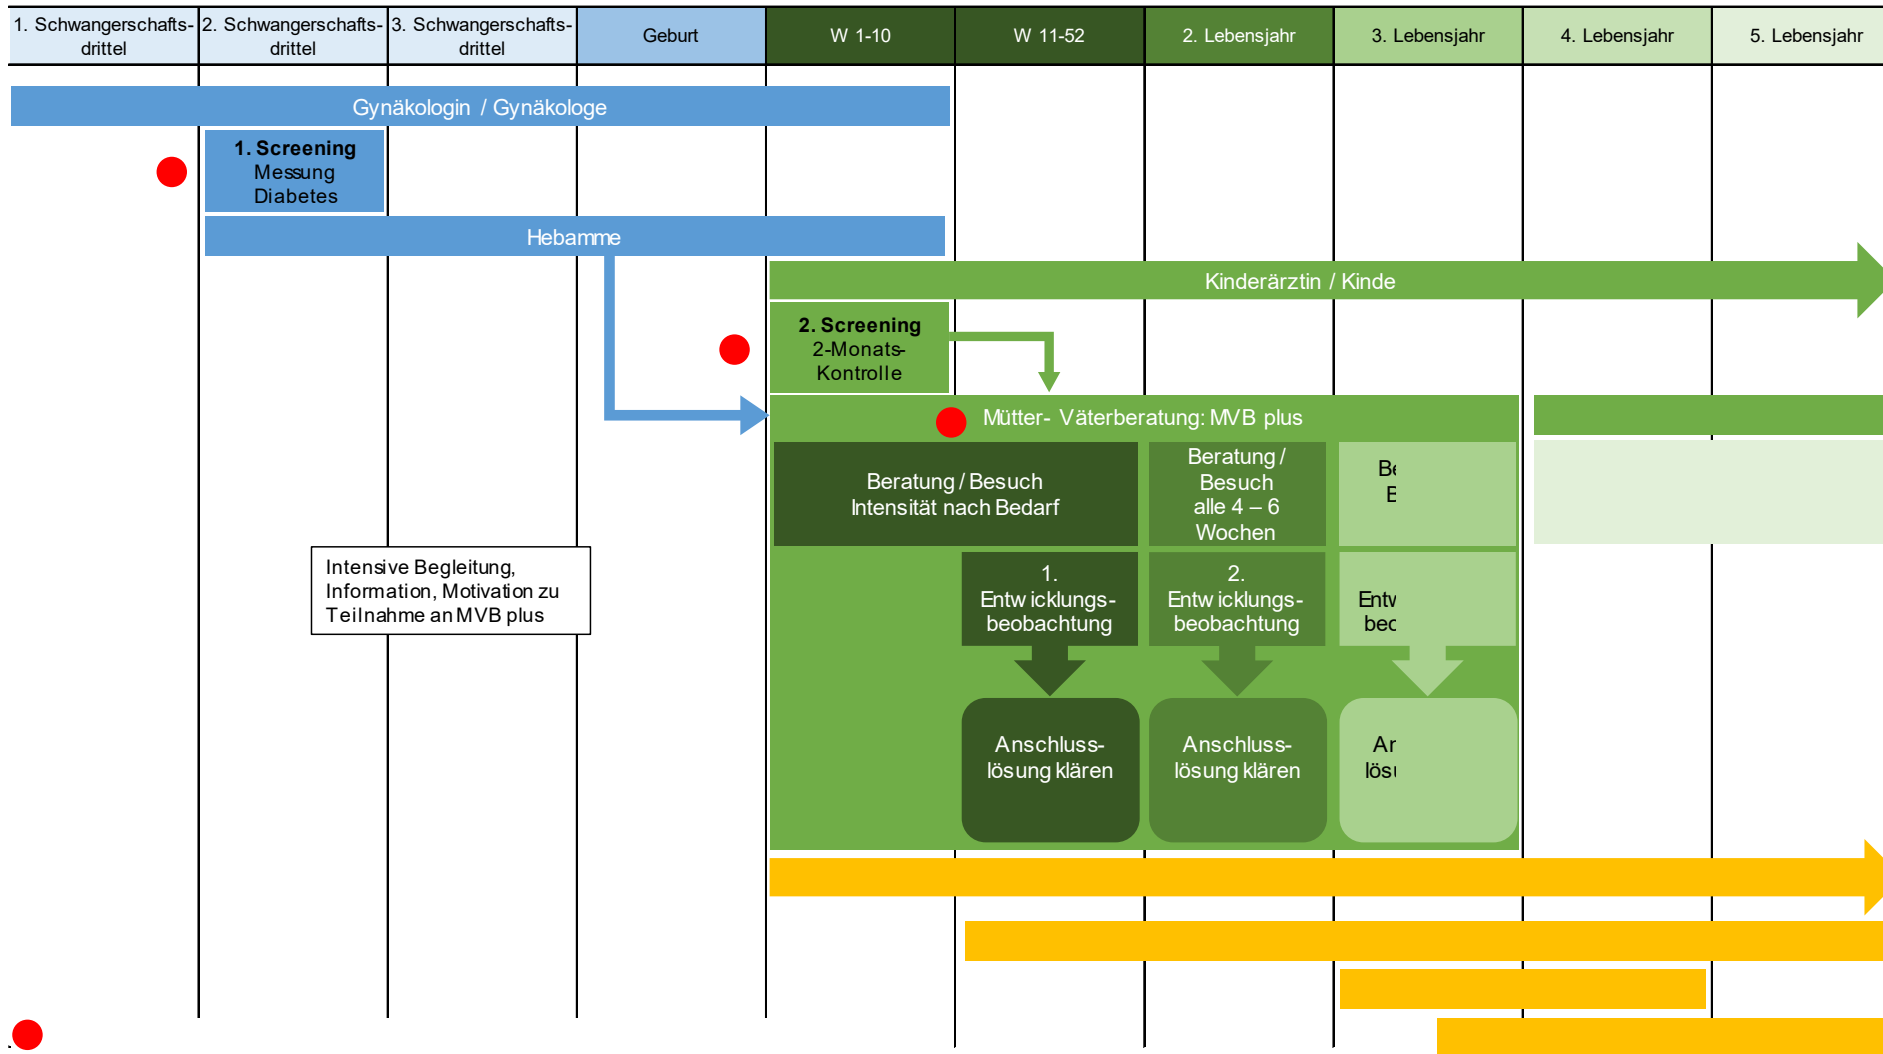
| 1. Schwangerschafts-drittel | 2. Schwangerschafts-drittel | 3. Schwangerschafts-drittel | Geburt | W 1-10 | W 11-52 | 2. Lebensjahr | 3. Lebensjahr | 4. Lebensjahr | 5. Lebensjahr |
|---|---|---|---|---|---|---|---|---|---|

Gynäkologin / Gynäkologe

1. Screening
Messung
Diabetes

Hebamme

Kinderärztin / Kinde

2. Screening
2-Monats-
Kontrolle

Mütter- Väterberatung: MVB plus

Beratung / Besuch
Intensität nach Bedarf

Beratung / Besuch
alle 4 – 6 Wochen

Be
E

Intensive Begleitung, Information, Motivation zu Teilnahme an MVB plus

1.
Entwicklungs-beobachtung

2.
Entwicklungs-beobachtung

Entw
bec

Anschluss-lösung klären

Anschluss-lösung klären

Ar
lösı